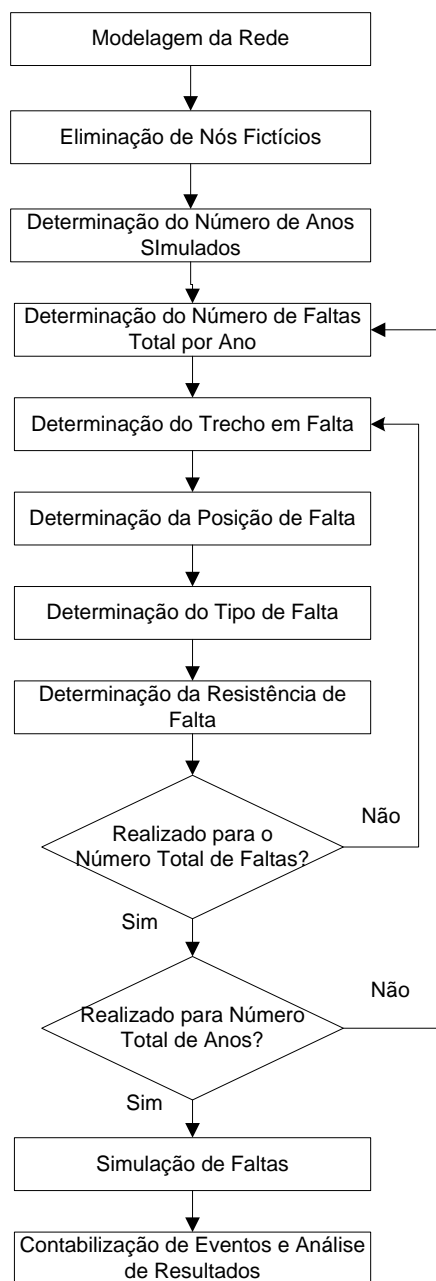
Modelagem da Rede

Eliminação de Nós Fictícios

Determinação do Número de Anos SImulados

Determinação do Número de Faltas Total por Ano

Determinação do Trecho em Falta

Determinação da Posição de Falta

Determinação do Tipo de Falta

Determinação da Resistência de Falta

Realizado para o Número Total de Faltas?

Não

Sim

Realizado para Número Total de Anos?

Não

Sim

Simulação de Faltas

Contabilização de Eventos e Análise de Resultados